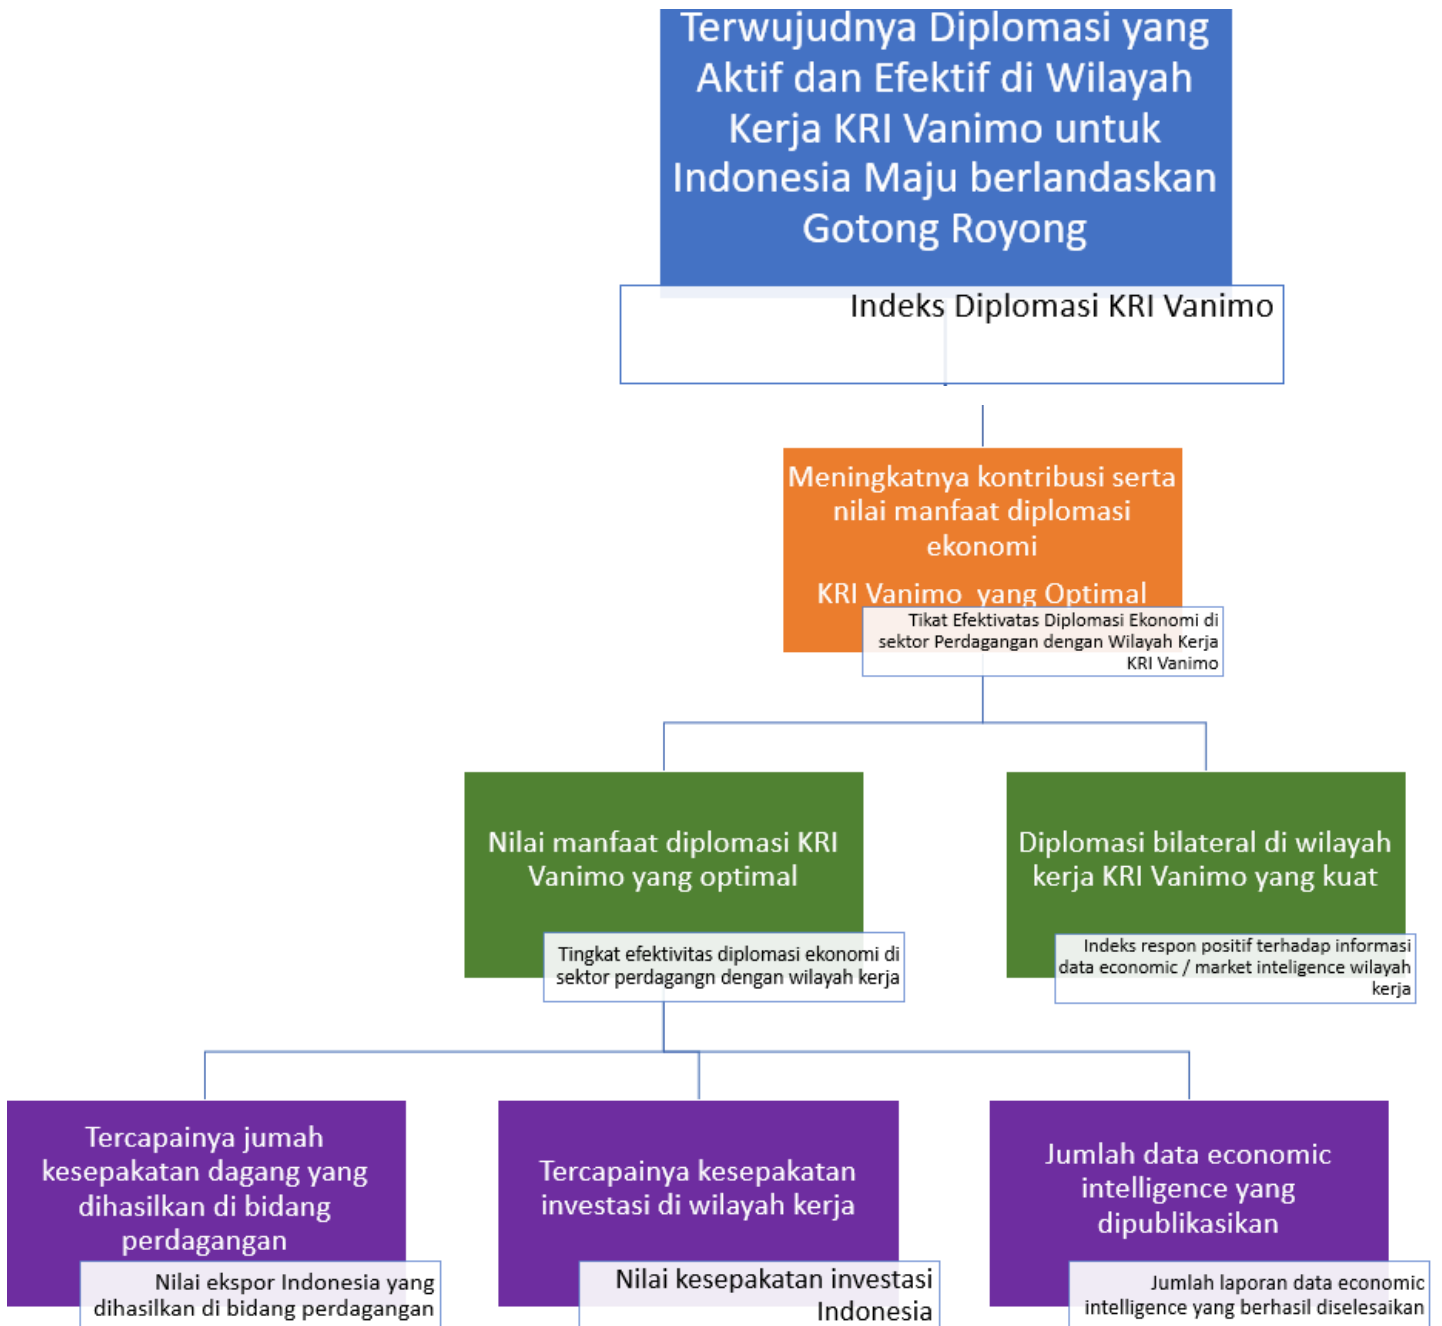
Terwujudnya Diplomasi yang Aktif dan Efektif di Wilayah Kerja KRI Vanimo untuk Indonesia Maju berlandaskan Gotong Royong

Indeks Diplomasi KRI Vanimo

Meningkatnya kontribusi serta nilai manfaat diplomasi ekonomi

KRI Vanimo yang Optimal

Tikat Efektivatas Diplomasi Ekonomi di sektor Perdagangan dengan Wilayah Kerja KRI Vanimo

Nilai manfaat diplomasi KRI Vanimo yang optimal

Tingkat efektivitas diplomasi ekonomi di sektor perdagangn dengan wilayah kerja

Diplomasi bilateral di wilayah kerja KRI Vanimo yang kuat

Indeks respon positif terhadap informasi data economic / market inteligence wilayah kerja

Tercapainya jumah kesepakatan dagang yang dihasilkan di bidang perdagangan

Nilai ekspor Indonesia yang dihasilkan di bidang perdagangan

Tercapainya kesepakatan investasi di wilayah kerja

Nilai kesepakatan investasi Indonesia

Jumlah data economic intelligence yang dipublikasikan

Jumlah laporan data economic intelligence yang berhasil diselesaikan